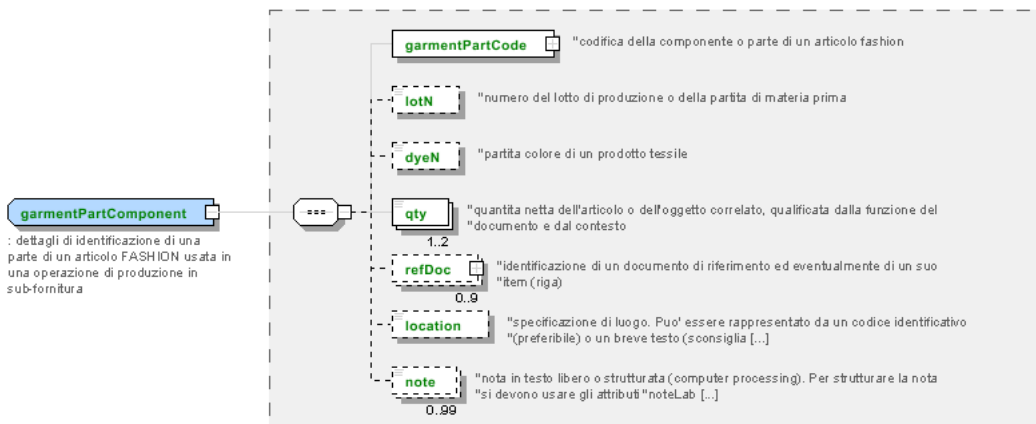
garmentPartComponent

: dettagli di identificazione di una parte di un articolo FASHION usata in una operazione di produzione in sub-fornitura

garmentPartCode

"codifica della componente o parte di un articolo fashion

lotN

"numero del lotto di produzione o della partita di materia prima

dyeN

"partita colore di un prodotto tessile

qty

1..2

"quantita netta dell'articolo o dell'oggetto correlato, qualificata dalla funzione del "documento e dal contesto

refDoc

0..9

"identificazione di un documento di riferimento ed eventualmente di un suo "item (riga)

location

"specificazione di luogo. Puo' essere rappresentato da un codice identificativo "(preferibile) o un breve testo (sconsiglia [...]

note

0..99

"nota in testo libero o strutturata (computer processing). Per strutturare la nota "si devono usare gli attributi "noteLab [...]